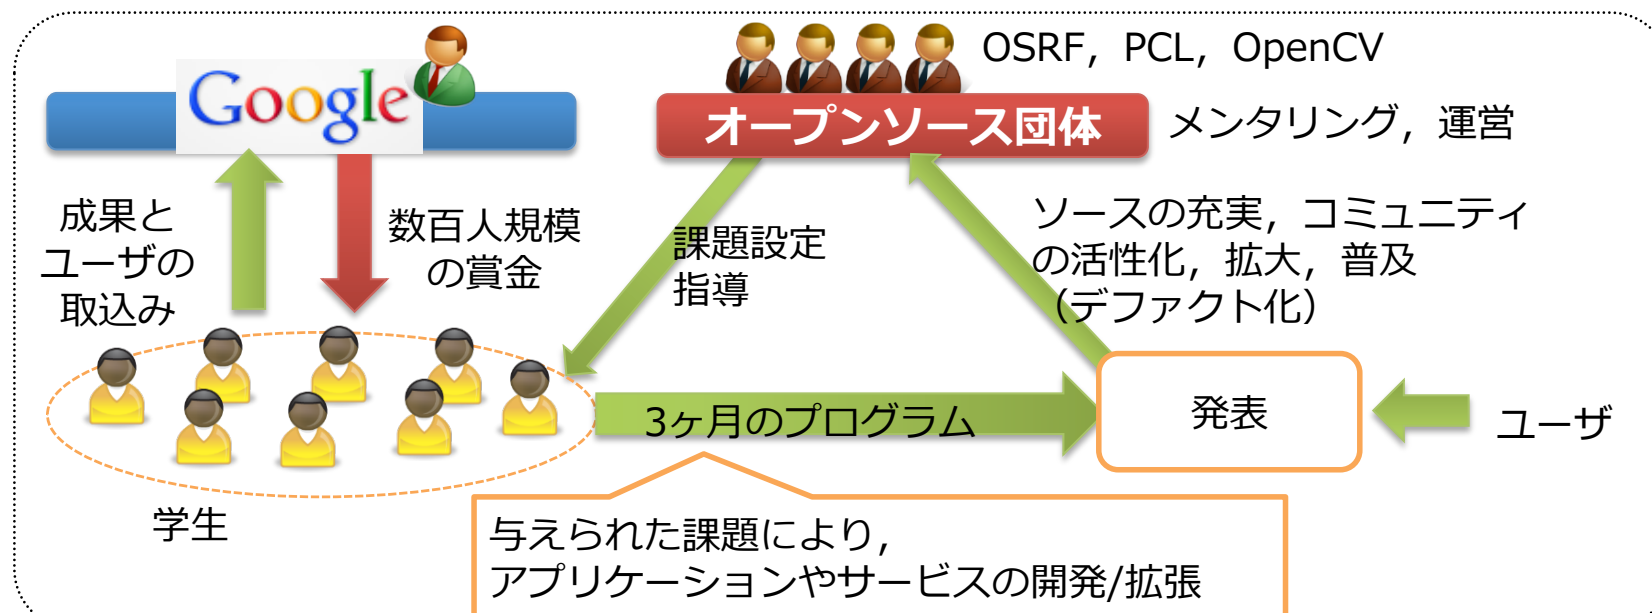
Google

OSRF，PCL，OpenCV

オープンソース団体

メンタリング，運営

成果とユーザの取込み

数百人規模の賞金

課題設定指導

ソースの充実，コミュニティの活性化，拡大，普及（デファクト化）

3ヶ月のプログラム

発表

ユーザ

学生

与えられた課題により，アプリケーションやサービスの開発/拡張